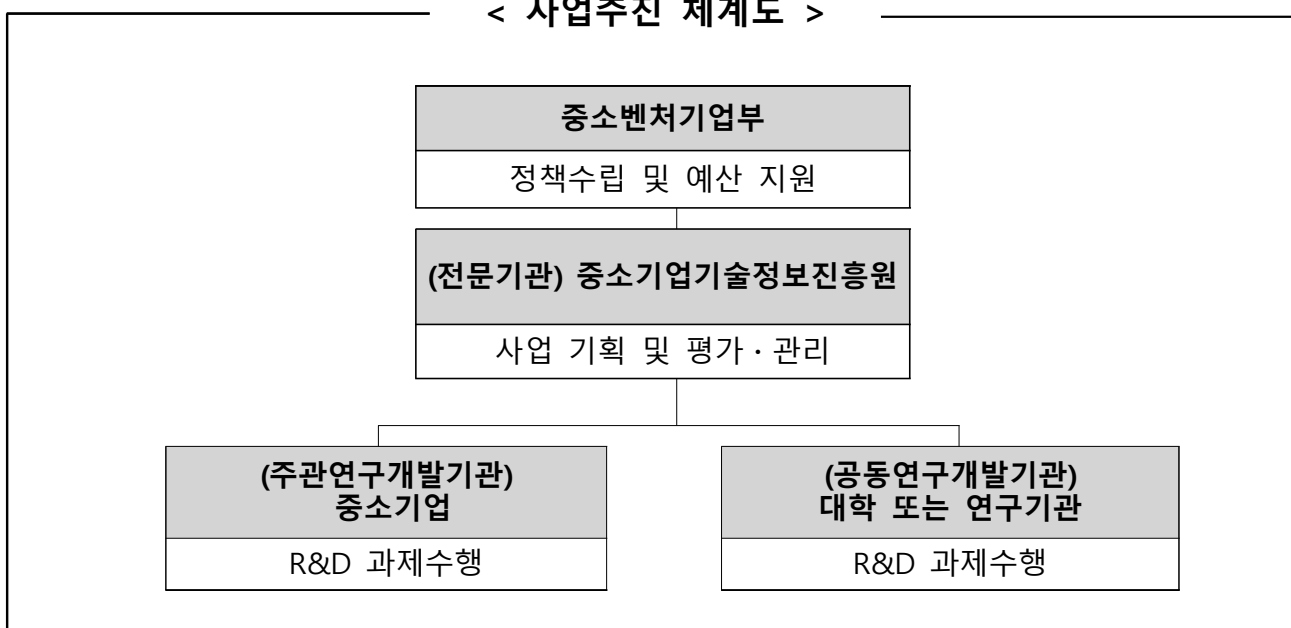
< 사업추진 체계도 >

중소벤처기업부

정책수립 및 예산 지원

(전문기관) 중소기업기술정보진흥원

사업 기획 및 평가 · 관리

(주관연구개발기관) 중소기업

R&D 과제수행

(공동연구개발기관) 대학 또는 연구기관

R&D 과제수행